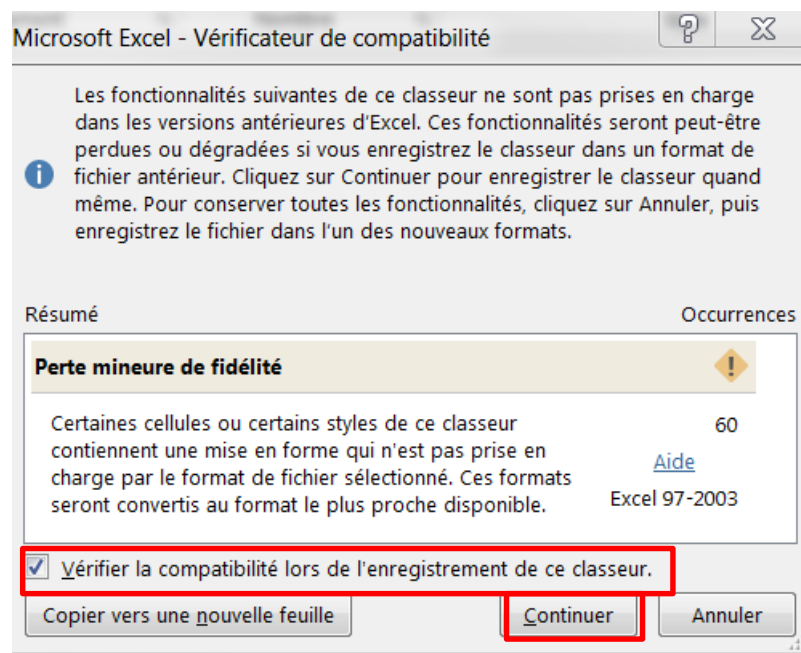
Microsoft Excel - Vérificateur de compatibilité

?

Les fonctionnalités suivantes de ce classeur ne sont pas prises en charge dans les versions antérieures d'Excel. Ces fonctionnalités seront peut-être perdues ou dégradées si vous enregistrez le classeur dans un format de fichier antérieur. Cliquez sur Continuer pour enregistrer le classeur quand même. Pour conserver toutes les fonctionnalités, cliquez sur Annuler, puis enregistrez le fichier dans l'un des nouveaux formats.

Résumé

Occurrences

Perte mineure de fidélité

Certaines cellules ou certains styles de ce classeur contiennent une mise en forme qui n'est pas prise en charge par le format de fichier sélectionné. Ces formats seront convertis au format le plus proche disponible.

60

Aide

Excel 97-2003

Vérifier la compatibilité lors de l'enregistrement de ce classeur.

Copier vers une nouvelle feuille

Continuer

Annuler